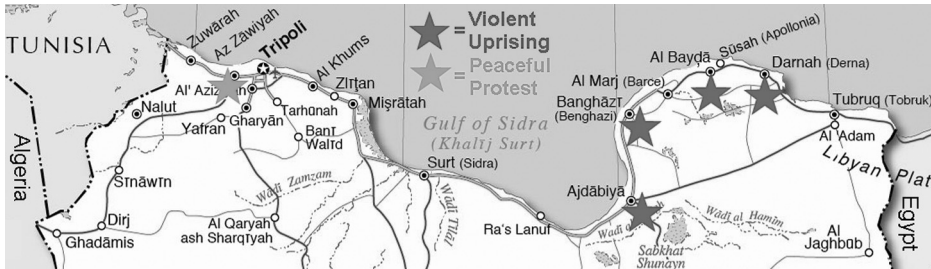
TUNISIA
Algeria
Zuwārah
Az Zawiyah
Tripoli
Al Khums
Zlītan
Al' Azīzīyah
Tarhūnah
Misrātah
Nalut
Gharyān
Yafran
Banī Walīd
Sīnāwīn
Wādī Zamzam
Dirj
Ghadāmis
Al Qaryah ash Sharqīyah
= Violent Uprising
= Peaceful Protest
Gulf of Sidra (Khalīj Surt)
Surt (Sidra)
Wādī Tilāl
Ra's Lanuf
Al Marj (Barce)
Banghāzī (Benghazi)
Al Bayḍā
Sūsah (Apollonia)
Darnah (Derna)
Tubruq (Tobruk)
Al Adam
Libyan Plat
Egypt
Ajdābiyā
Wādī al Hamīm
Sabkhat Shunayn
Al Jaghbūb